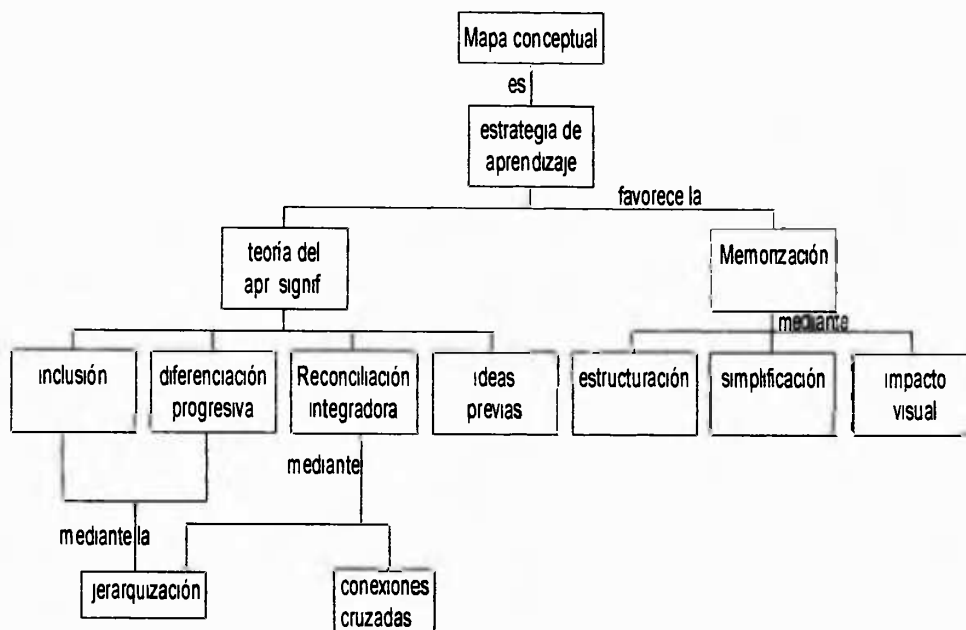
Mapa conceptual

es

estrategia de aprendizaje

favorece la

teoría del apr signif

Memorización

mediante

inclusión

diferenciación progresiva

Reconciliación integradora

ideas previas

estructuración

simplificación

impacto visual

mediante

mediante la

jerarquización

conexiones cruzadas